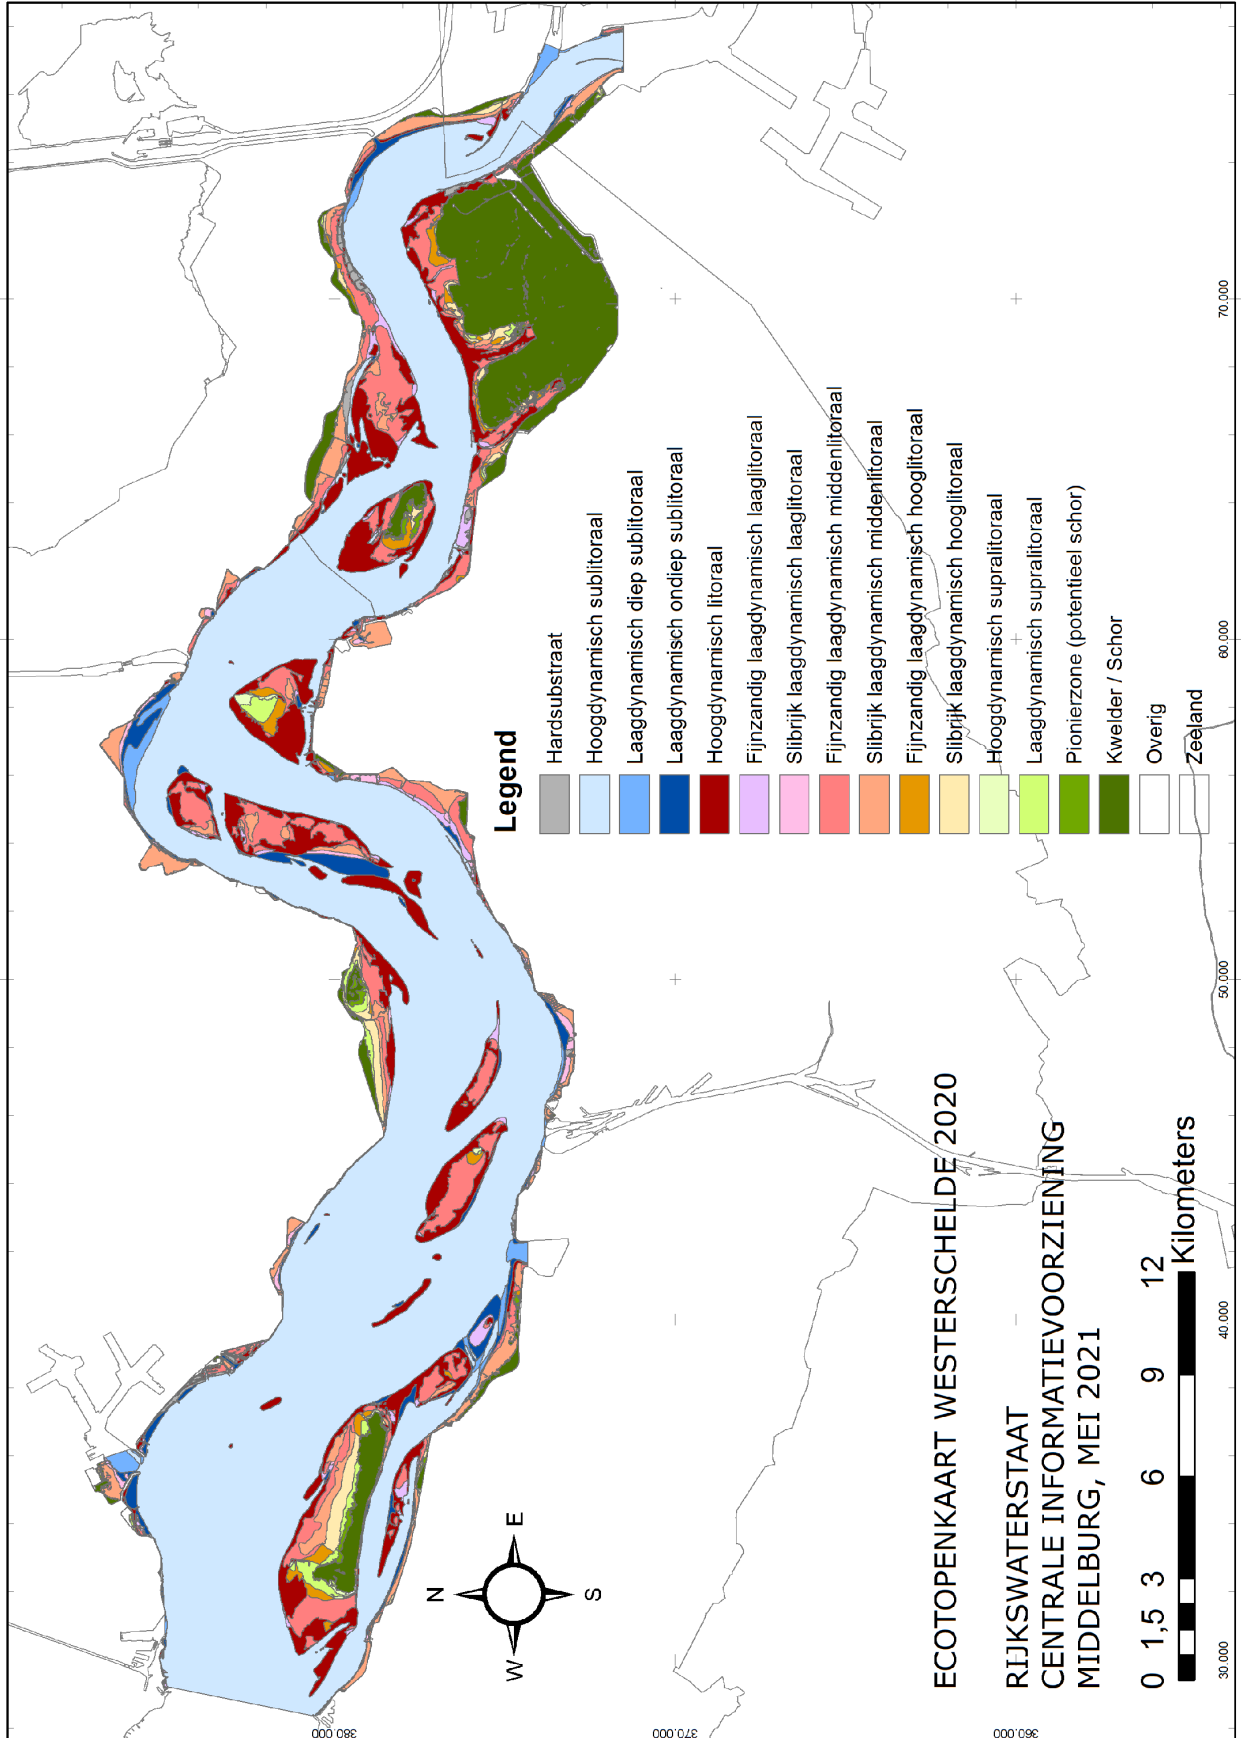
Legend

Hardsubstraat
Hoogdynamisch sublitoraal
Laagdynamisch diep sublitoraal
Laagdynamisch ondiep sublitoraal
Hoogdynamisch litoraal
Fijnzandig laagdynamisch laaglitoraal
Slibrijk laagdynamisch laaglitoraal
Fijnzandig laagdynamisch middenlitoraal
Slibrijk laagdynamisch middenlitoraal
Fijnzandig laagdynamisch hooglitoraal
Slibrijk laagdynamisch hooglitoraal
Hoogdynamisch supralitoraal
Laagdynamisch supralitoraal
Pionierzone (potentieel schor)
Kwelder / Schor
Overig
Zeeland

ECOTOPENKAART WESTERSCHELDE 2020

RIJKSWATERSTAAT
CENTRALE INFORMATIEVOORZIENING
MIDDELBURG, MEI 2021

0 1,5 3 6 9 12
Kilometers

N
E
S
W

380 000
370 000
360 000
30,000
40,000
50,000
60,000
70,000